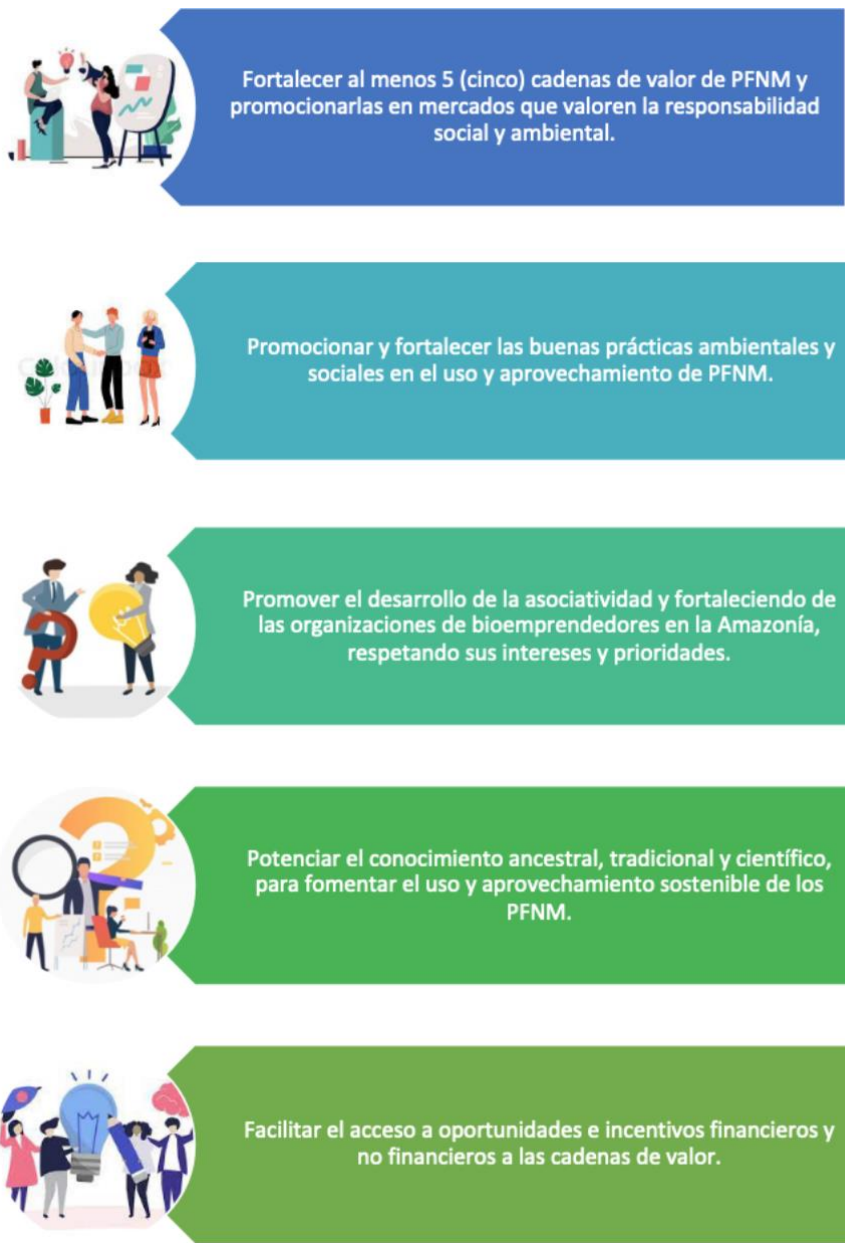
Fortalecer al menos 5 (cinco) cadenas de valor de PFNM y promocionarlas en mercados que valoren la responsabilidad social y ambiental.

Promocionar y fortalecer las buenas prácticas ambientales y sociales en el uso y aprovechamiento de PFNM.

Promover el desarrollo de la asociatividad y fortaleciendo de las organizaciones de bioemprendedores en la Amazonía, respetando sus intereses y prioridades.

Potenciar el conocimiento ancestral, tradicional y científico, para fomentar el uso y aprovechamiento sostenible de los PFNM.

Facilitar el acceso a oportunidades e incentivos financieros y no financieros a las cadenas de valor.